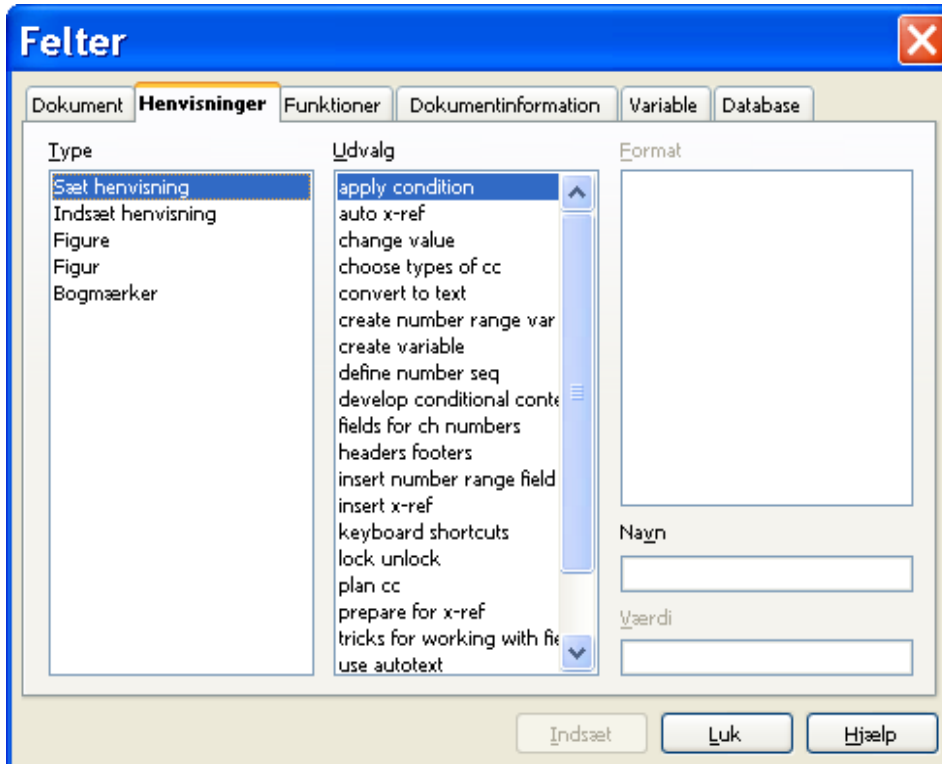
Felter

Dokument | Henvisninger | Funktioner | Dokumentinformation | Variable | Database

Type
Sæt henvisning
Indsæt henvisning
Figure
Figur
Bogmærker

Udvalg
apply condition
auto x-ref
change value
choose types of cc
convert to text
create number range var
create variable
define number seq
develop conditional conte
fields for ch numbers
headers footers
insert number range field
insert x-ref
keyboard shortcuts
lock unlock
plan cc
prepare for x-ref
tricks for working with fie
use autotext

Format

Navn

Værdi

Indsæt | Luk | Hjælp